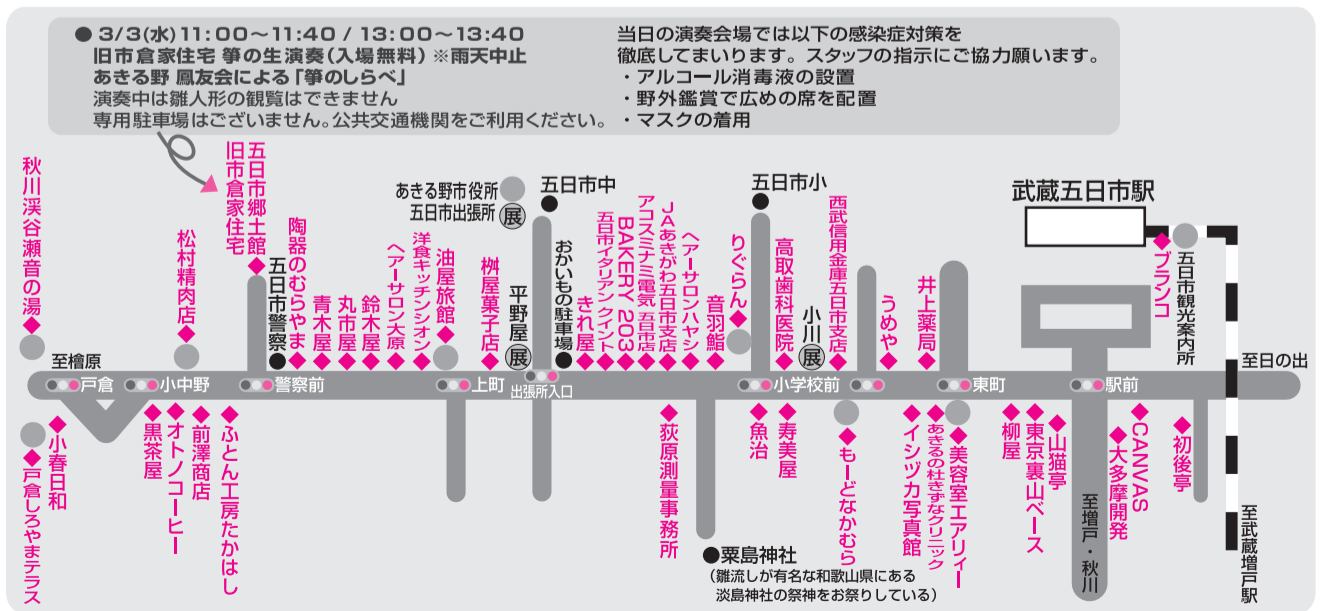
● 3/3(水) 11:00～11:40 / 13:00～13:40
旧市倉家住宅 箏の生演奏(入場無料) ※雨天中止
あきる野 鳳友会による「箏のしらべ」
演奏中は雛人形の観覧はできません
専用駐車場はございません。公共交通機関をご利用ください。

当日の演奏会場では以下の感染症対策を徹底してまいります。スタッフの指示にご協力願います。
・アルコール消毒液の設置
・野外鑑賞で広めの席を配置
・マスクの着用

秋川渓谷瀬音の湯
松村精肉店
五日市郷土館
旧市倉家住宅
五日市警察
陶器のむらやま
青木屋
丸市屋
鈴木屋
ヘアーサロン大原
洋食キッチンシオン
油屋旅館
あきる野市役所 五日市出張所 展
桝屋菓子店
平野屋 展
五日市中
おかいもの駐車場
きれ屋
五日市イタリアン クイント
BAKERY 203
アコスミナ電気 五日市店
JAあきがわ五日市支店
ヘアーサロンハヤシ
音羽鮨
りぐらん
五日市小
高取歯科医院
小川 展
西武信用金庫五日市支店
うめや
井上薬局
武蔵五日市駅
ブランコ
五日市観光案内所
至檜原
戸倉
小中野
警察前
上町
出張所入口
小学校前
東町
駅前
至日の出
小春日和
戸倉しろやまテラス
黒茶屋
オトノコーヒー
前澤商店
ふとん工房たかはし
荻原測量事務所
●粟島神社
(難流しが有名な和歌山県にある淡島神社の祭神をお祭りしている)
魚治
寿美屋
もーどなかむら
イシヅカ写真館
あきるの杜きずなクリニック
美容室エアリィー
柳屋
東京裏山ベース
山猫亭
至増戸・秋川
大多摩開発
CANVAS
初後亭
至武蔵増戸駅